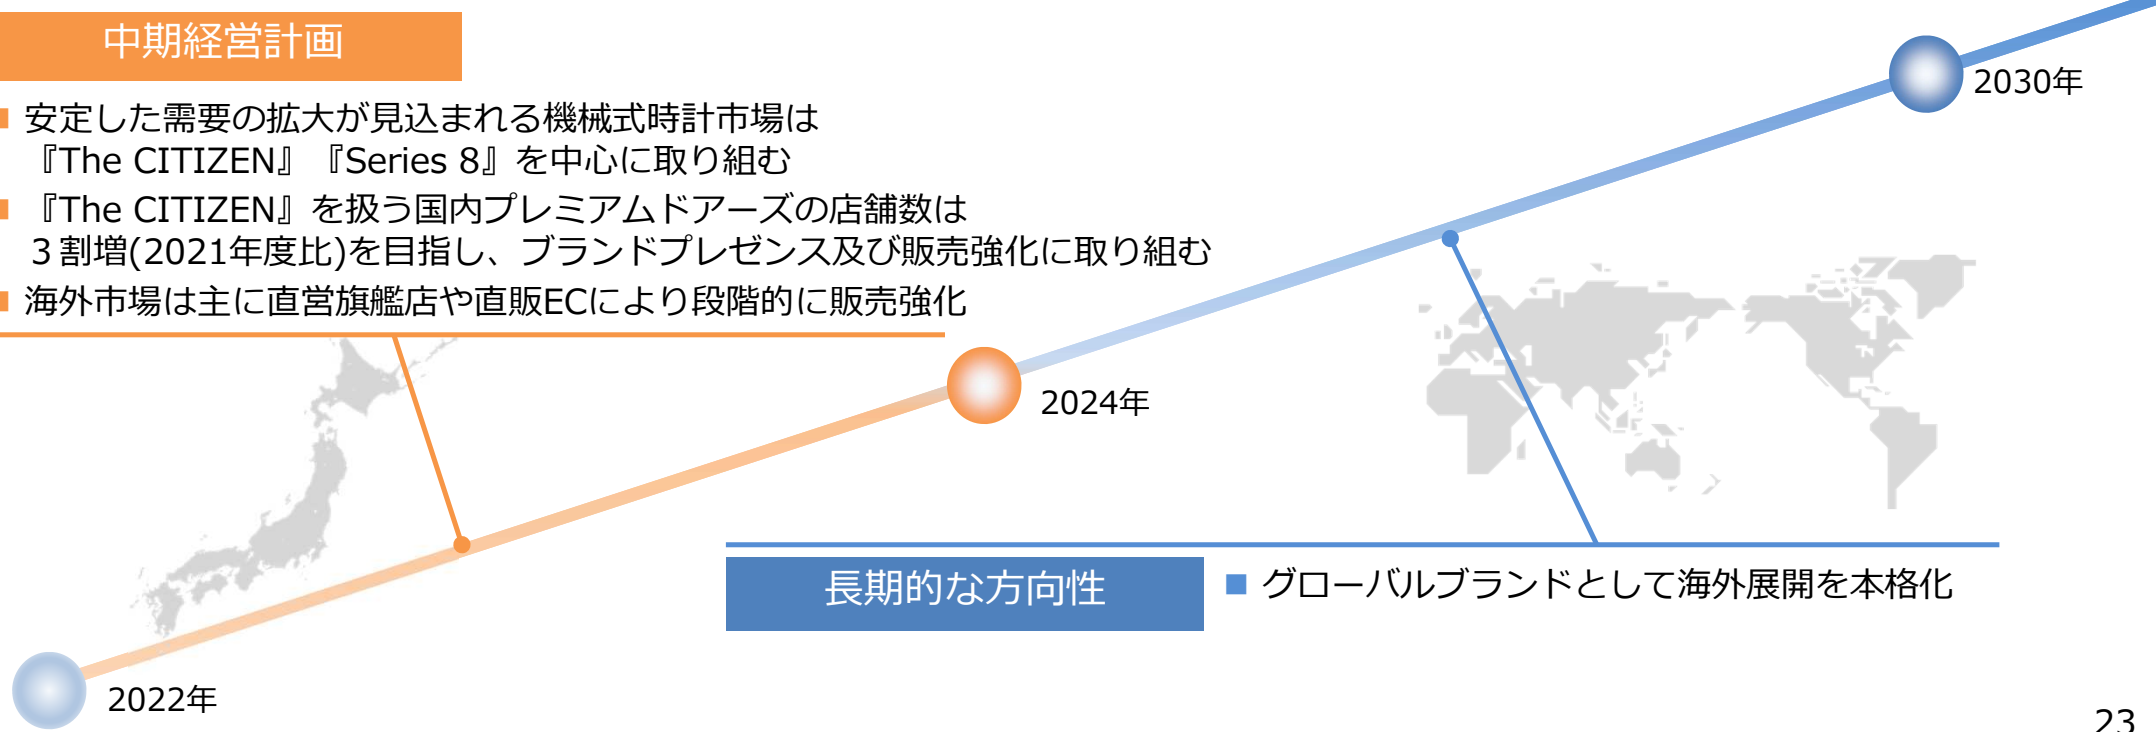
中期経営計画

安定した需要の拡大が見込まれる機械式時計市場は『The CITIZEN』『Series 8』を中心に取り組む

『The CITIZEN』を扱う国内プレミアムドアーズの店舗数は３割増(2021年度比)を目指し、ブランドプレゼンス及び販売強化に取り組む

海外市場は主に直営旗艦店や直販ECにより段階的に販売強化

2030年

2024年

長期的な方向性

グローバルブランドとして海外展開を本格化

2022年

23